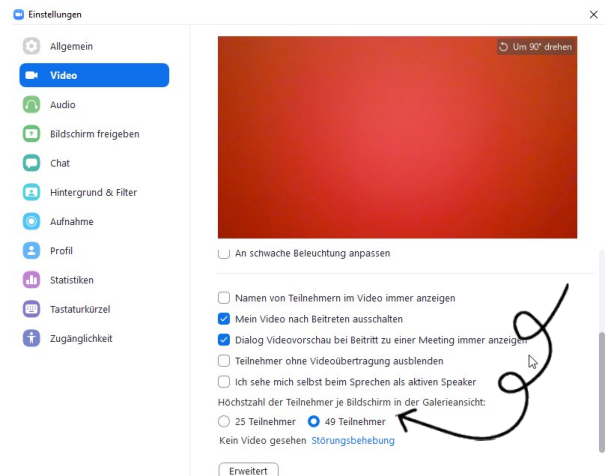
Einstellungen

Allgemein
Video
Audio
Bildschirm freigeben
Chat
Hintergrund & Filter
Aufnahme
Profil
Statistiken
Tastaturkürzel
Zugänglichkeit

Um 90° drehen

An schwache Beleuchtung anpassen

Namen von Teilnehmern im Video immer anzeigen
Mein Video nach Beitreten ausschalten
Dialog Videovorschau bei Beitritt zu einer Meeting immer anzeigen
Teilnehmer ohne Videoübertragung ausblenden
Ich sehe mich selbst beim Sprechen als aktiven Speaker
Höchstzahl der Teilnehmer je Bildschirm in der Galerieansicht:
25 Teilnehmer
49 Teilnehmer
Kein Video gesehen Störungsbehebung

Erweitert